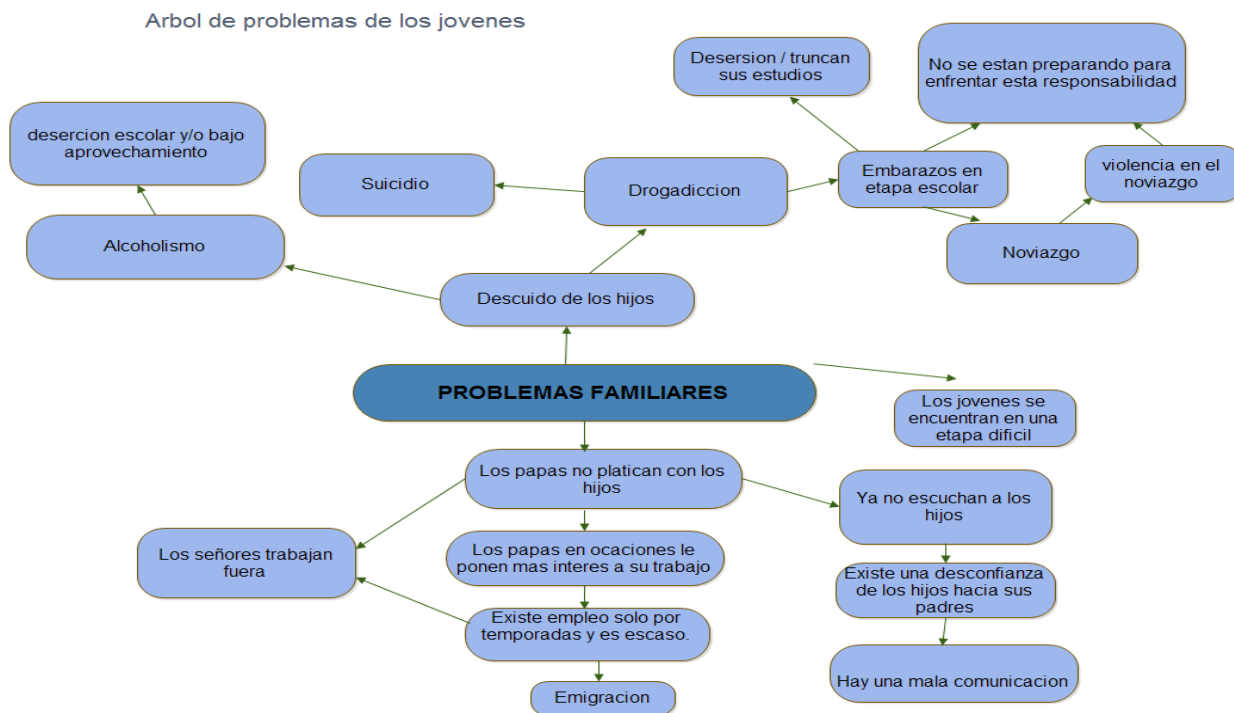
Arbol de problemas de los jovenes

desercion escolar y/o bajo aprovechamiento

Alcoholismo

Suicidio

Drogadiccion

Desersion / truncan sus estudios

Embarazos en etapa escolar

No se estan preparando para enfrentar esta responsabilidad

violencia en el noviazgo

Noviazgo

Descuido de los hijos

PROBLEMAS FAMILIARES

Los jovenes se encuentran en una etapa dificil

Los papas no platican con los hijos

Ya no escuchan a los hijos

Los señores trabajan fuera

Los papas en ocaciones le ponen mas interes a su trabajo

Existe una desconfianza de los hijos hacia sus padres

Existe empleo solo por temporadas y es escaso.

Hay una mala comunicacion

Emigracion